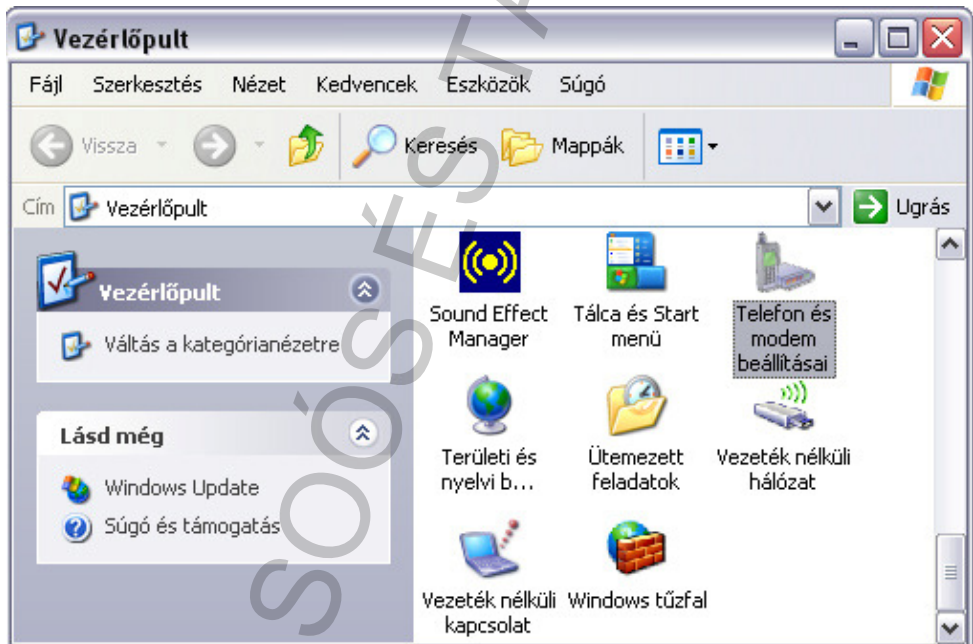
Vezérlőpult

Fájl Szerkesztés Nézet Kedvencek Eszközök Súgó

Vissza Keresés Mappák

Cím Vezérlőpult Ugrás

Vezérlőpult

Váltás a kategórianézetre

Lásd még

Windows Update

Súgó és támogatás

Sound Effect Manager

Tálca és Start menü

Telefon és modem beállításai

Területi és nyelvi b...

Ütemezett feladatok

Vezeték nélküli hálózat

Vezeték nélküli kapcsolat

Windows tűzfal

SÓSÉST